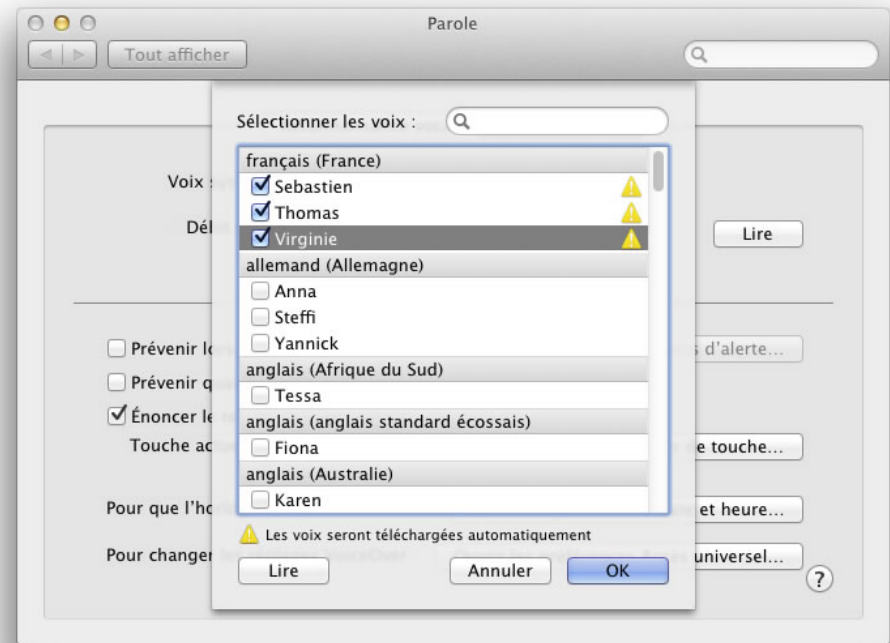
Parole

Tout afficher

Voix s

Dél

Lire

Prévenir lo

d'alerte…

Prévenir q

Énoncer le

Touche ac

e touche…

Pour que l'ho

et heure…

Pour changer

universel…

?

Sélectionner les voix :

français (France)
Sebastien
Thomas
Virginie
allemand (Allemagne)
Anna
Steffi
Yannick
anglais (Afrique du Sud)
Tessa
anglais (anglais standard écossais)
Fiona
anglais (Australie)
Karen

Les voix seront téléchargées automatiquement

Lire

Annuler

OK